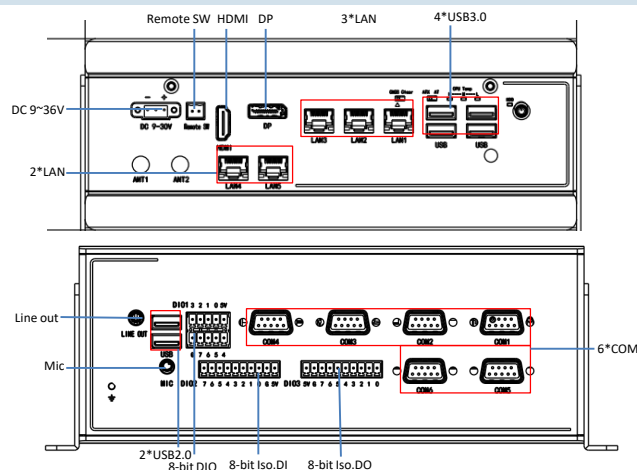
Remote SW HDMI DP 3*LAN 4*USB3.0

DC 9~36V

DC 9~36V Remote SW DP LAN3 LAN2 LAN1 USB USB

2*LAN

ANT1 ANT2 LAN4 LAN5

DIO1 3 2 1 0 5V

Line out

LINE OUT

USB 6 7 6 5 4

COM4 COM3 COM2 COM1

6*COM

Mic

MIC DIO2 7 6 5 4 3 2 1 0 G 5V DIO3 5V G 7 6 5 4 3 2 1 0

COM6 COM5

2*USB2.0
8-bit DIO 8-bit Iso.DI 8-bit Iso.DO